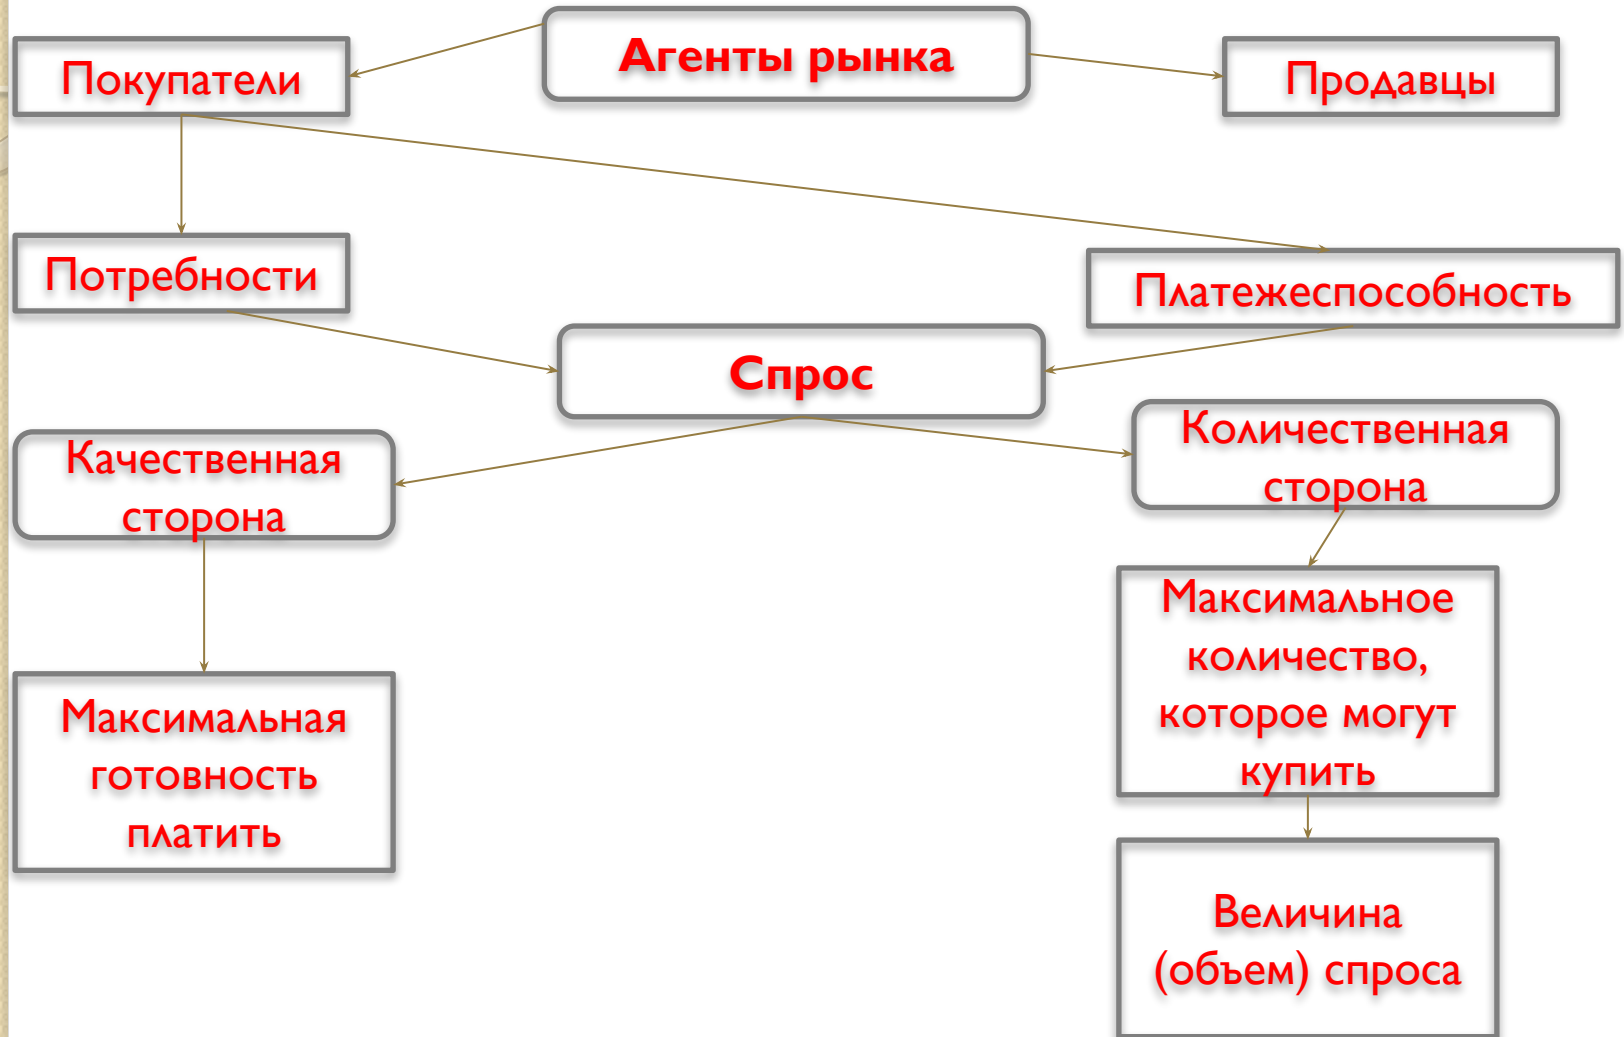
Агенты рынка

Покупатели

Продавцы

Потребности

Платежеспособность

Спрос

Качественная сторона

Количественная сторона

Максимальная готовность платить

Максимальное количество, которое могут купить

Величина (объем) спроса